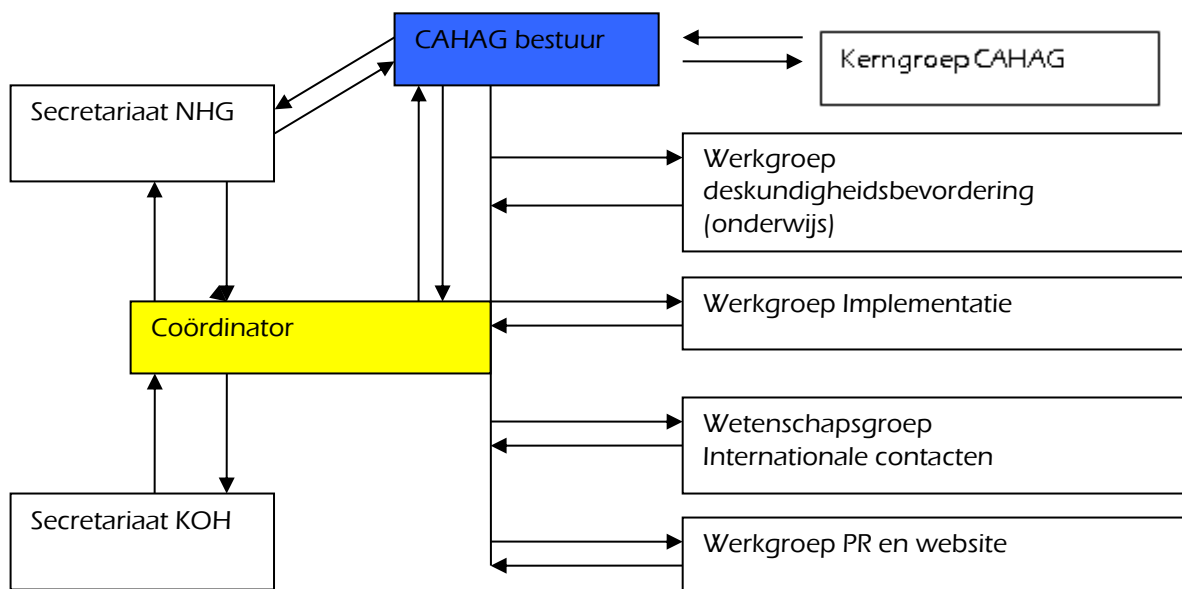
CAHAG bestuur

Kerngroep CAHAG

Secretariaat NHG

Werkgroep deskundigheidsbevordering (onderwijs)

Coördinator

Werkgroep Implementatie

Wetenschapsgroep Internationale contacten

Secretariaat KOH

Werkgroep PR en website